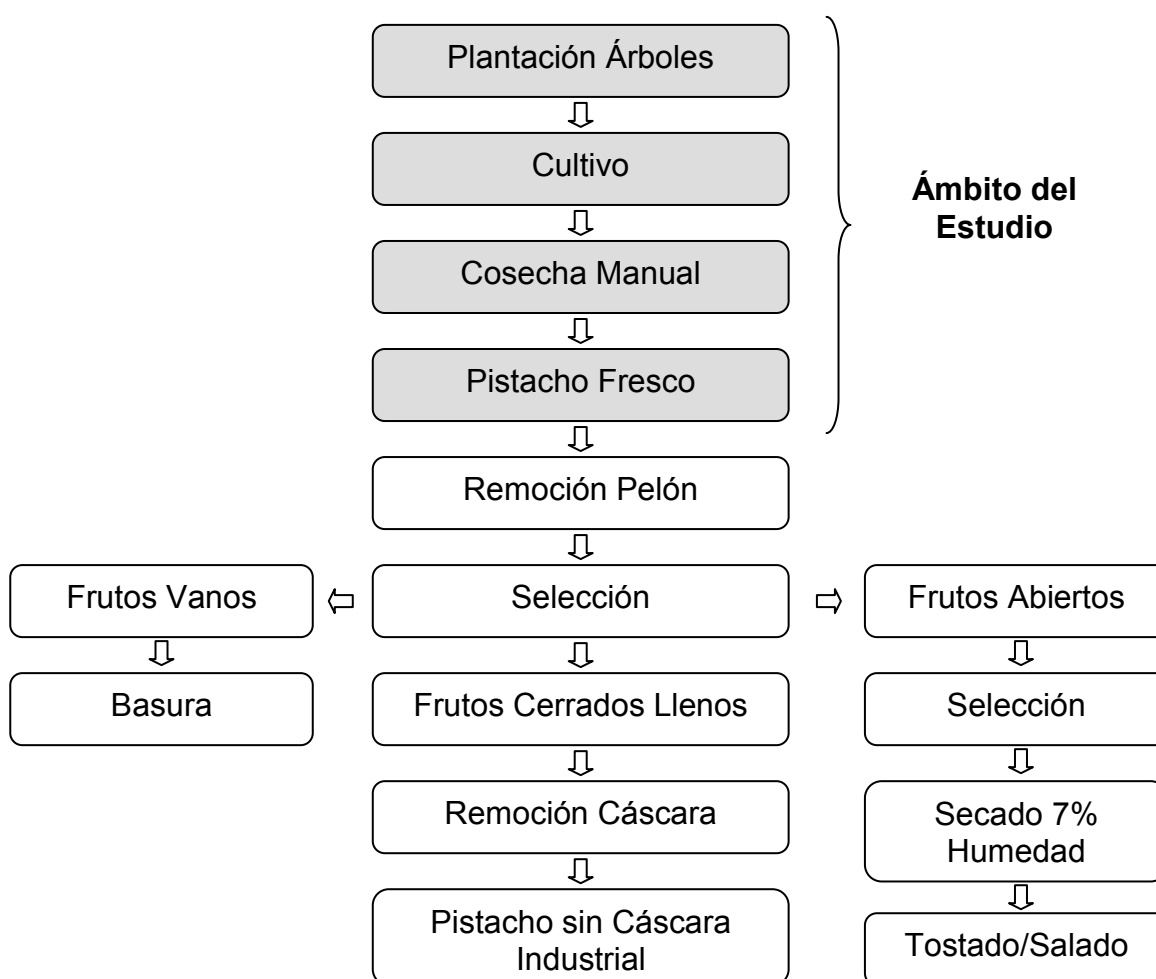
Plantación Árboles

Cultivo

Cosecha Manual

Pistacho Fresco

Ámbito del Estudio

Remoción Pelón

Frutos Vanos

Selección

Frutos Abiertos

Basura

Frutos Cerrados Llenos

Selección

Remoción Cáscara

Secado 7% Humedad

Pistacho sin Cáscara Industrial

Tostado/Salado